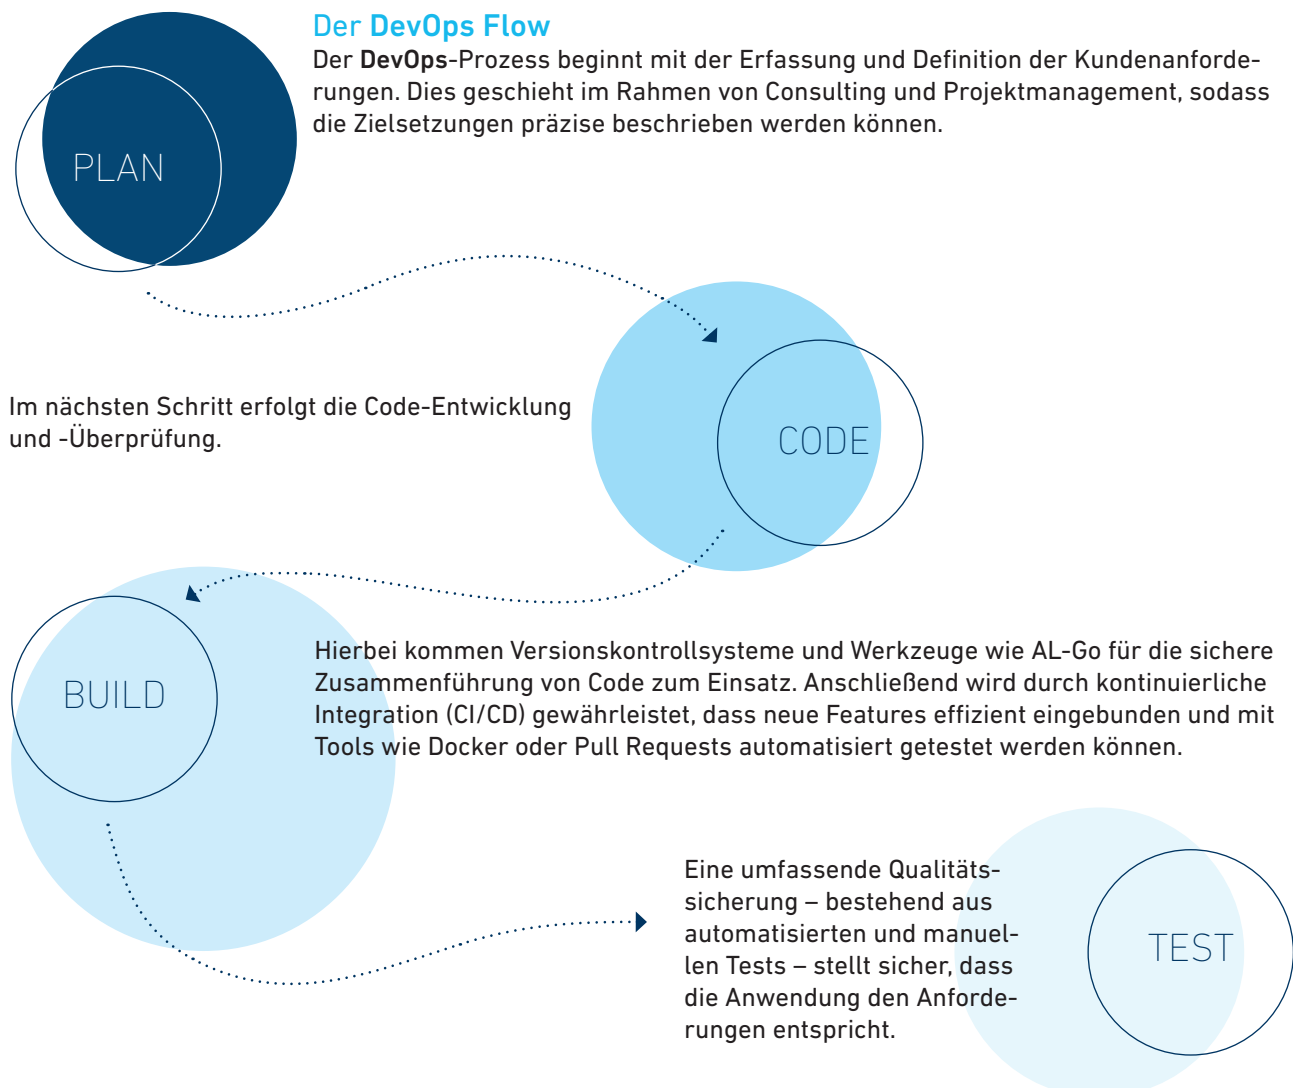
PLAN

Der DevOps Flow

Der DevOps-Prozess beginnt mit der Erfassung und Definition der Kundenanforderungen. Dies geschieht im Rahmen von Consulting und Projektmanagement, sodass die Zielsetzungen präzise beschrieben werden können.

Im nächsten Schritt erfolgt die Code-Entwicklung und -Überprüfung.

CODE

BUILD

Hierbei kommen Versionskontrollsysteme und Werkzeuge wie AL-Go für die sichere Zusammenführung von Code zum Einsatz. Anschließend wird durch kontinuierliche Integration (CI/CD) gewährleistet, dass neue Features effizient eingebunden und mit Tools wie Docker oder Pull Requests automatisiert getestet werden können.

Eine umfassende Qualitätssicherung – bestehend aus automatisierten und manuellen Tests – stellt sicher, dass die Anwendung den Anforderungen entspricht.

TEST